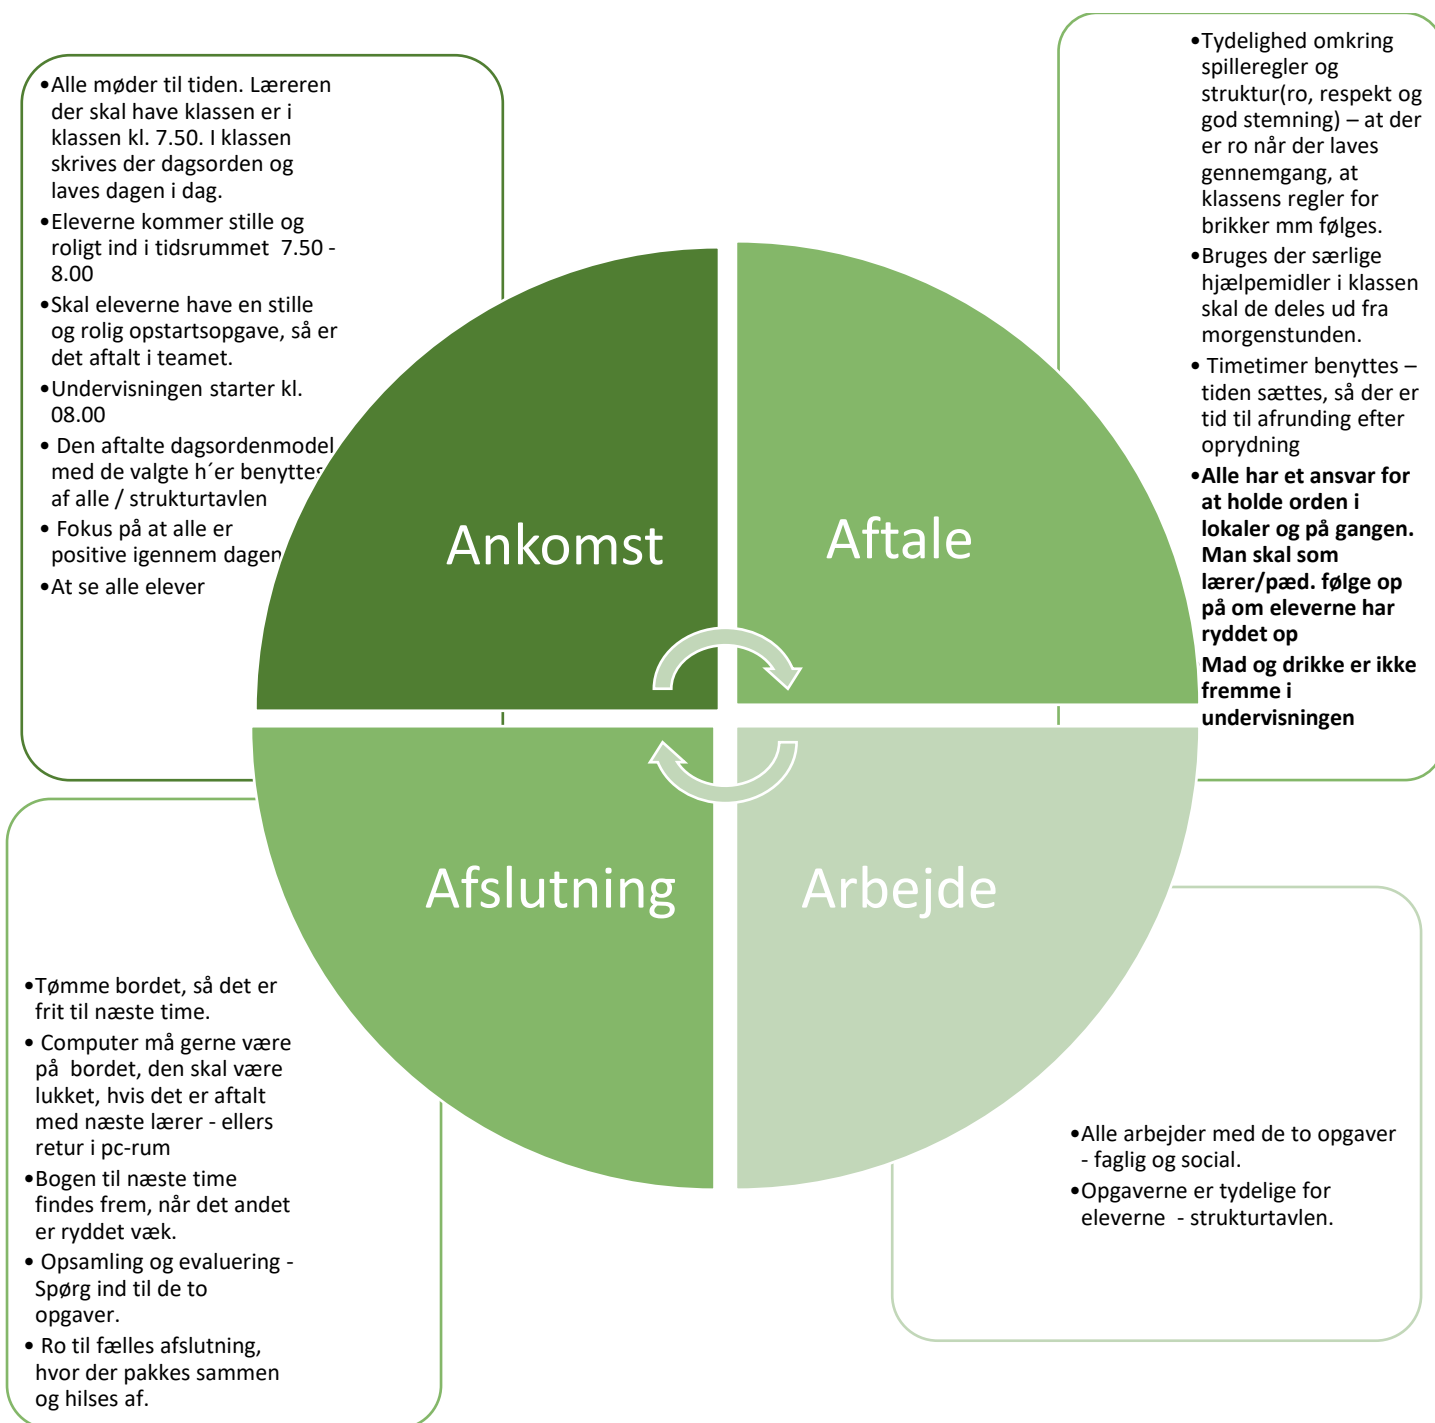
•Alle møder til tiden. Læreren der skal have klassen er i klassen kl. 7.50. I klassen skrives der dagsorden og laves dagen i dag.

•Eleverne kommer stille og roligt ind i tidsrummet 7.50 - 8.00

•Skal eleverne have en stille og rolig opstartsopgave, så er det aftalt i teamet.

•Undervisningen starter kl. 08.00

• Den aftalte dagsordenmodel med de valgte h´er benyttes af alle / strukturtavlen

• Fokus på at alle er positive igennem dagen

•At se alle elever

•Tydelighed omkring spilleregler og struktur(ro, respekt og god stemning) – at der er ro når der laves gennemgang, at klassens regler for brikker mm følges.

•Bruges der særlige hjælpemidler i klassen skal de deles ud fra morgenstunden.

• Timetimer benyttes – tiden sættes, så der er tid til afrunding efter oprydning

•Alle har et ansvar for at holde orden i lokaler og på gangen. Man skal som lærer/pæd. følge op på om eleverne har ryddet op

Mad og drikke er ikke fremme i undervisningen

Ankomst

Aftale

Afslutning

Arbejde

•Tømme bordet, så det er frit til næste time.

• Computer må gerne være på bordet, den skal være lukket, hvis det er aftalt med næste lærer - ellers retur i pc-rum

•Bogen til næste time findes frem, når det andet er ryddet væk.

• Opsamling og evaluering - Spørg ind til de to opgaver.

• Ro til fælles afslutning, hvor der pakkes sammen og hilses af.

•Alle arbejder med de to opgaver - faglig og social.

•Opgaverne er tydelige for eleverne - strukturtavlen.